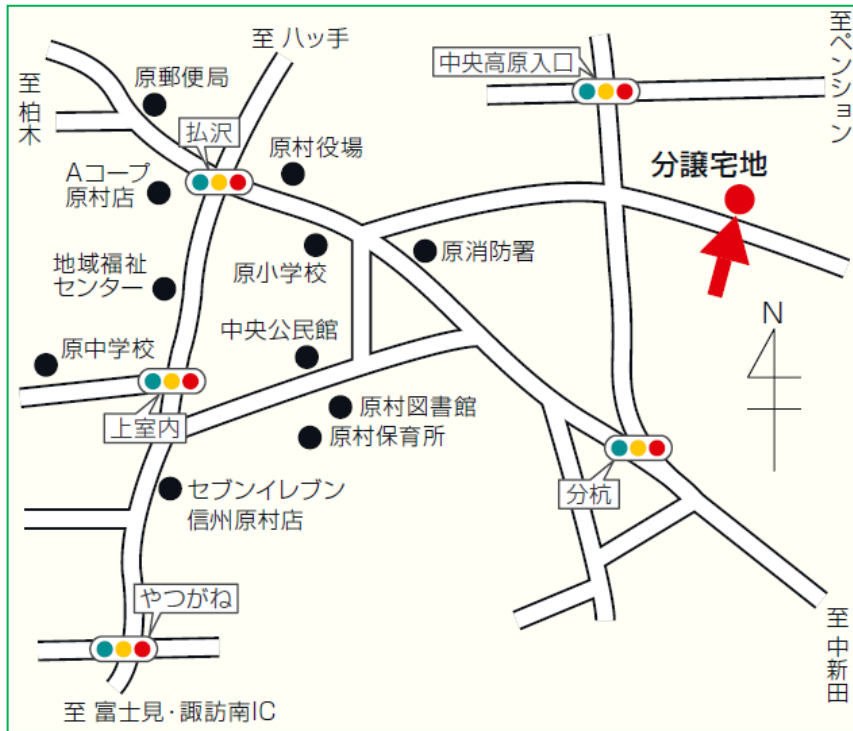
至 ハッ手

至ペンション

中央高原入口

至柏木

原郵便局

払沢

原村役場

分譲宅地

Aコープ原村店

原消防署

地域福祉センター

原小学校

N

中央公民館

原中学校

上室内

原村図書館

原村保育所

分杭

セブンイレブン信州原村店

やつがね

至中新田

至 富士見・諏訪南IC